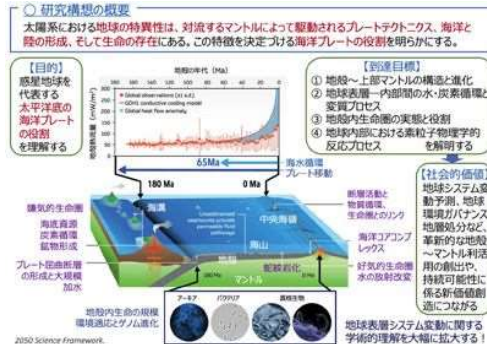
○ 研究構想の概要

太陽系における地球の特異性は、対流するマントルによって駆動されるプレートテクトニクス、海洋と陸の形成、そして生命の存在にある。この特徴を決定づける海洋プレートの役割を明らかにする。

【目的】
惑星地球を代表する太平洋底の海洋プレートの役割を理解する

地殻の年代 (Ma)

Global observations (et al.)
GDH1 conductive cooling model
Global heat flow anomaly

65Ma

海水循環
プレート移動

180 Ma
0 Ma

【到達目標】
① 地殻～上部マントルの構造と進化
② 地球表層－内部間の水・炭素循環と変質プロセス
③ 地殻内生命圏の実態と役割
④ 地殻内部における素粒子物理学的反応プロセス
を解明する

【社会的価値】
地球システム変動予測、地球環境ガバナンス、地層処分など、革新的な地殻～マントル利活用の創出や、持続可能性に係る新価値創出につながる

謎の生命圏
海底資源
炭素循環
鉱物形成
プレート間曲断層の形成と大規模加水

海溝
中央海嶺
海山
蛇紋岩化
マントル

断層活動と物質循環、生命圏とのリンク
海洋コアコンプレックス
好気的生命圏
水の放射分解

地殻内生命の規模
環境適応とゲノム進化

アーキア
バクテリア
真核生物

地球表層システム変動に関する学術的理解を大幅に拡大する！

2050 Science Framework.